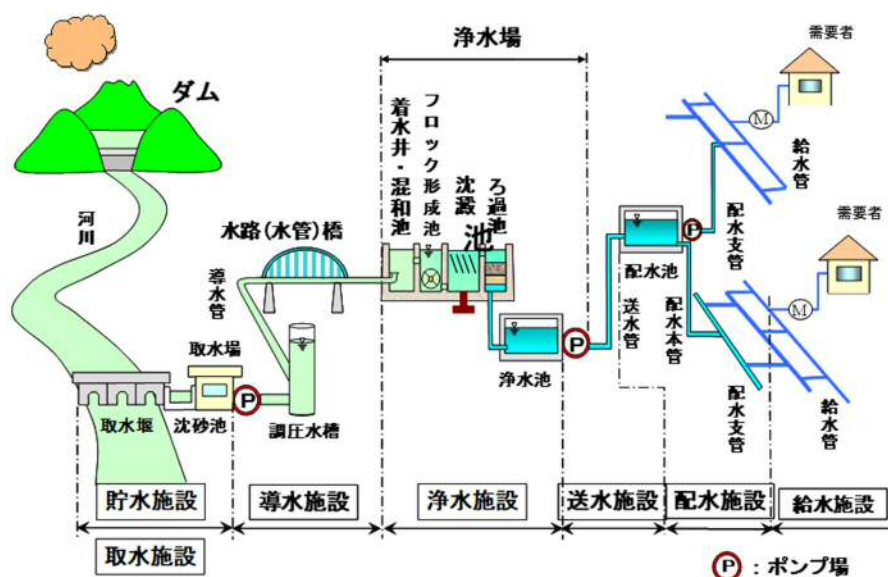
浄水場

ダム

河川

水路(水管)橋

導水管

着水井・混和池

フロック形成池

沈澱池

ろ過池

取水場

取水堰

沈砂池

P

調圧水槽

浄水池

P

配水池

P

送水管

配水本管

配水支管

配水支管

給水管

給水管

需要者

需要者

M

M

貯水施設

導水施設

浄水施設

送水施設

配水施設

給水施設

取水施設

P : ポンプ場